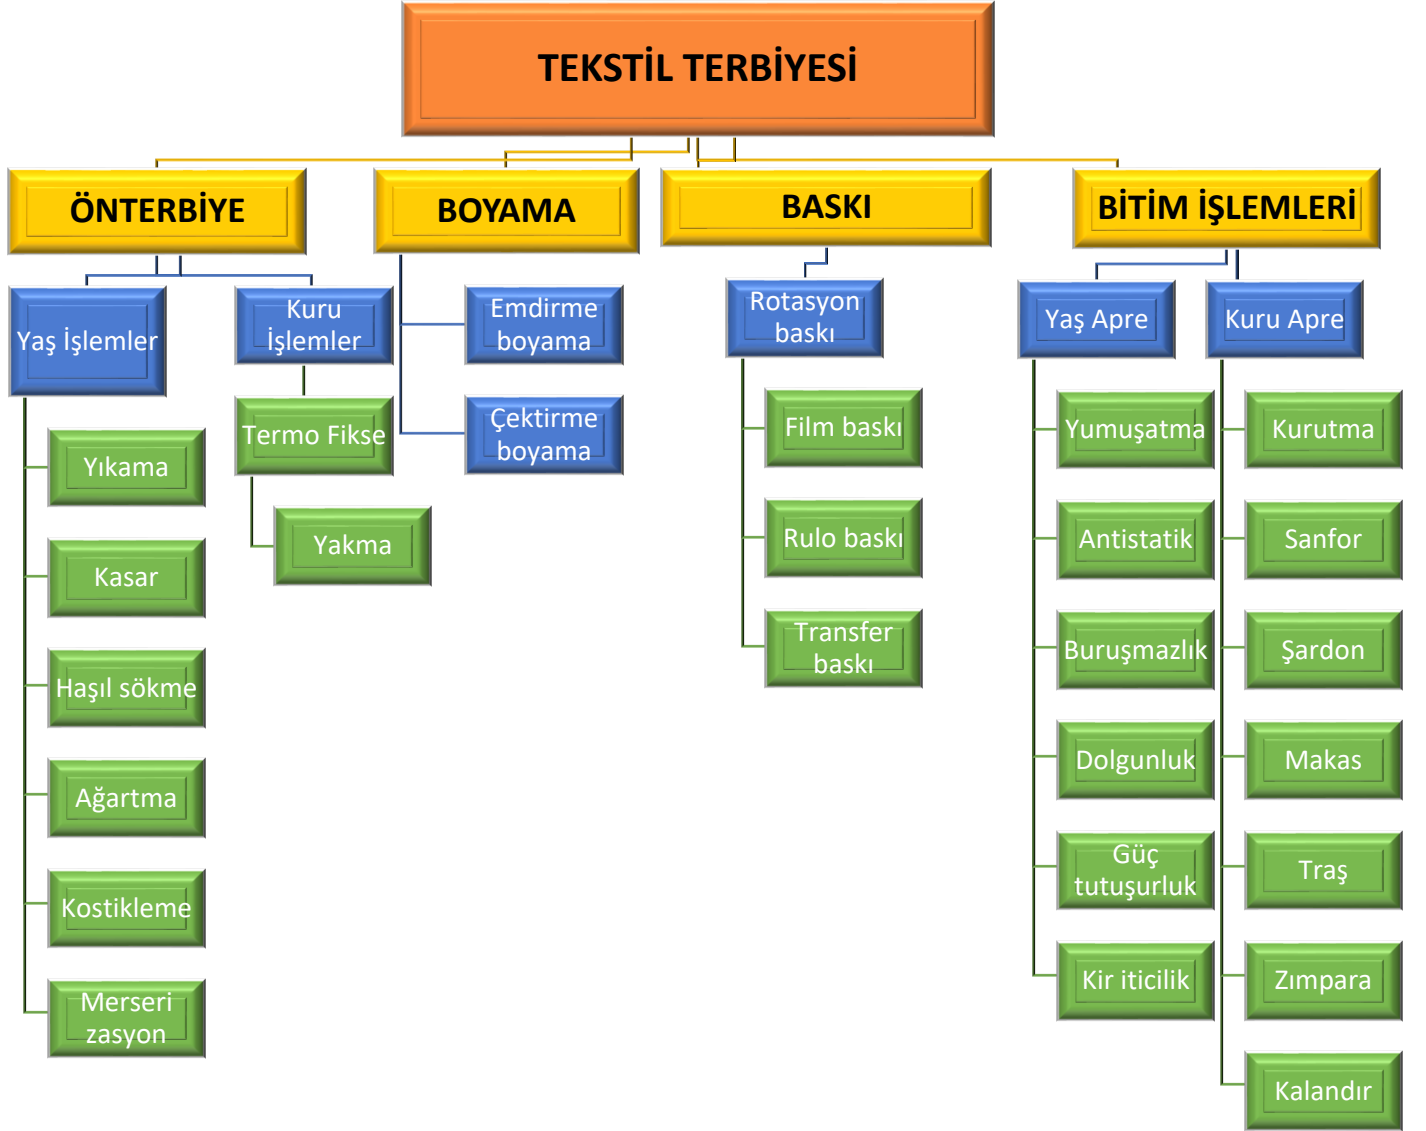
TEKSTİL TERBİYESİ

ÖNTERBİYE

Yaş İşlemler

Yıkama

Kasar

Haşıl sökme

Ağartma

Kostikleme

Merseri zasyon

Kuru İşlemler

Termo Fikse

Yakma

BOYAMA

Emdirme boyama

Çektirme boyama

BASKI

Rotasyon baskı

Film baskı

Rulo baskı

Transfer baskı

BİTİM İŞLEMLERİ

Yaş Apre

Yumuşatma

Antistatik

Buruşmazlık

Dolgunluk

Güç tutuşurluk

Kir iticilik

Kuru Apre

Kurutma

Sanfor

Şardon

Makas

Traş

Zımpara

Kalandır